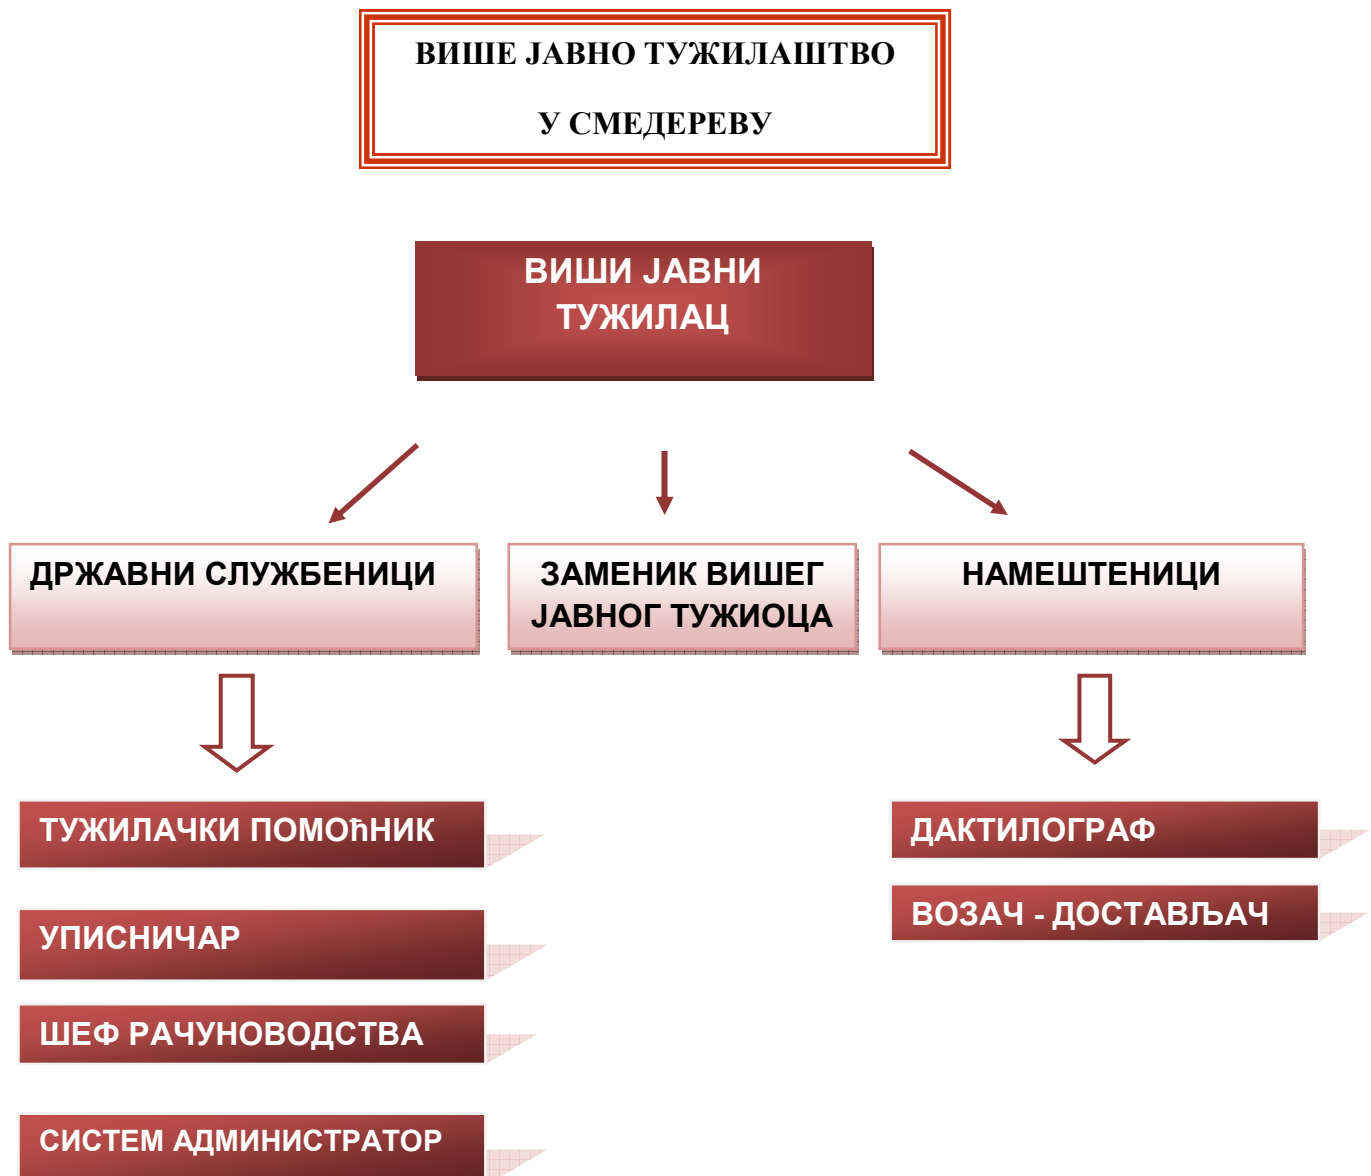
ВИШЕ ЈАВНО ТУЖИЛАШТВО

У СМЕДЕРЕВУ

ВИШИ ЈАВНИ ТУЖИЛАЦ

ДРЖАВНИ СЛУЖБЕНИЦИ

ЗАМЕНИК ВИШЕГ ЈАВНОГ ТУЖИОЦА

НАМЕШТЕНИЦИ

ТУЖИЛАЧКИ ПОМОЋНИК

УПИСНИЧАР

ШЕФ РАЧУНОВОДСТВА

СИСТЕМ АДМИНИСТРАТОР

ДАКТИЛОГРАФ

ВОЗАЧ - ДОСТАВЉАЧ